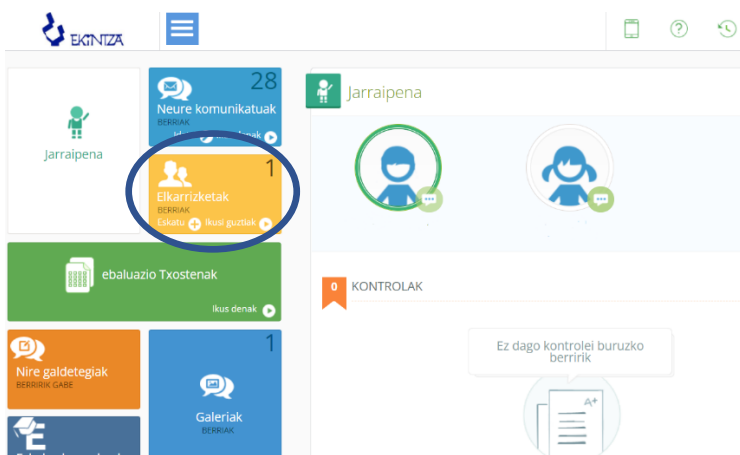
EKINTZA

Jarraipena

28
Neure komunikatuak
BERRIAK
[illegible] denak

1
Elkarrizketak
BERRIAK
Eskatu Ikusi guztiak

ebaluazio Txostenak
Ikus denak

Nire galdetegiak
BERRIRIK GABE

1
Galeriak
BERRIAK

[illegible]

Jarraipena

0
KONTROLAK

Ez dago kontrolei buruzko berririk

A+